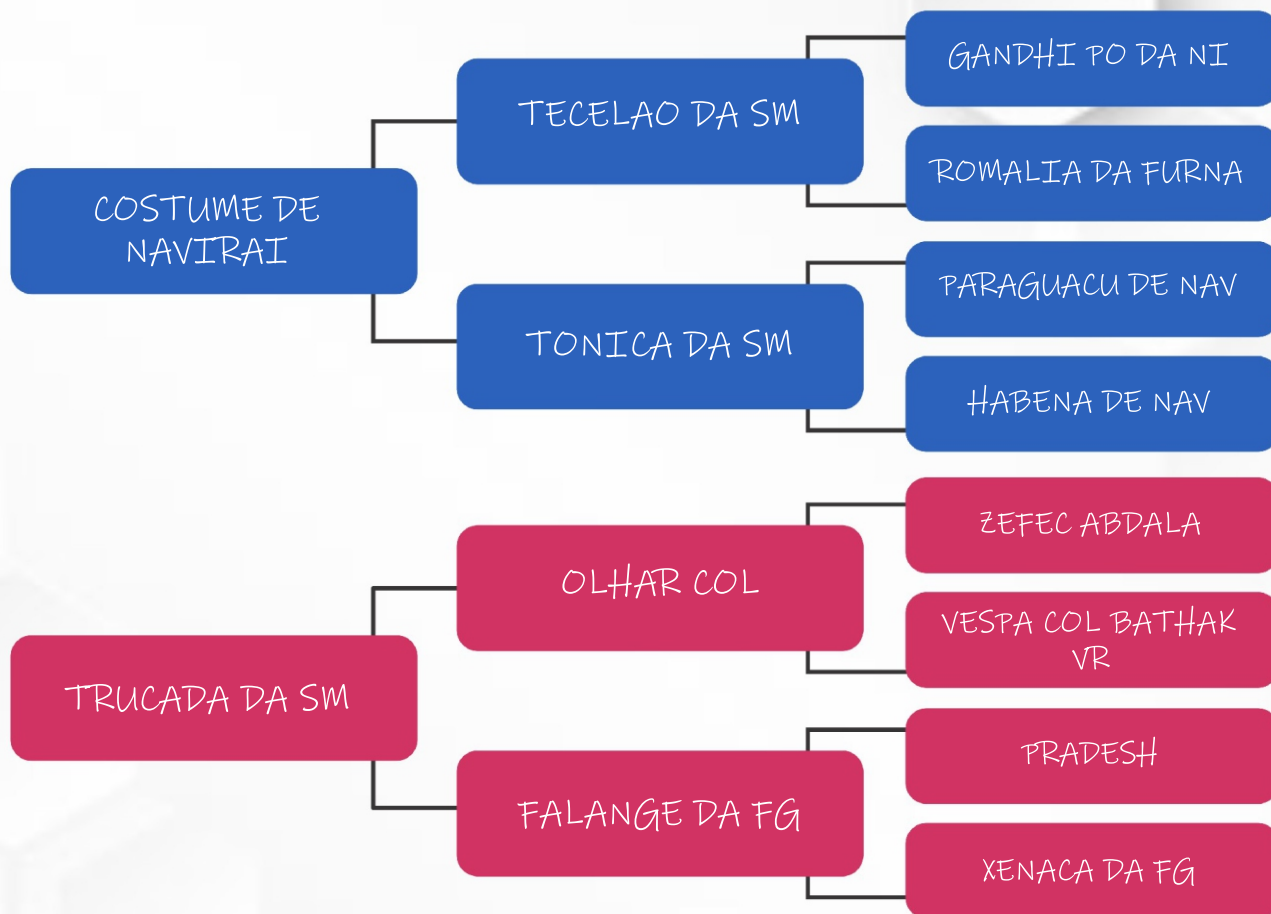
COSTUME DE NAVIRAI

TECELAO DA SM

GANDHI PO DA NI

ROMALIA DA FURNA

TONICA DA SM

PARAGUACU DE NAV

HABENA DE NAV

TRUCADA DA SM

OLHAR COL

ZEFEC ABDALA

VESPA COL BATHAK VR

FALANGE DA FG

PRADESH

XENACA DA FG